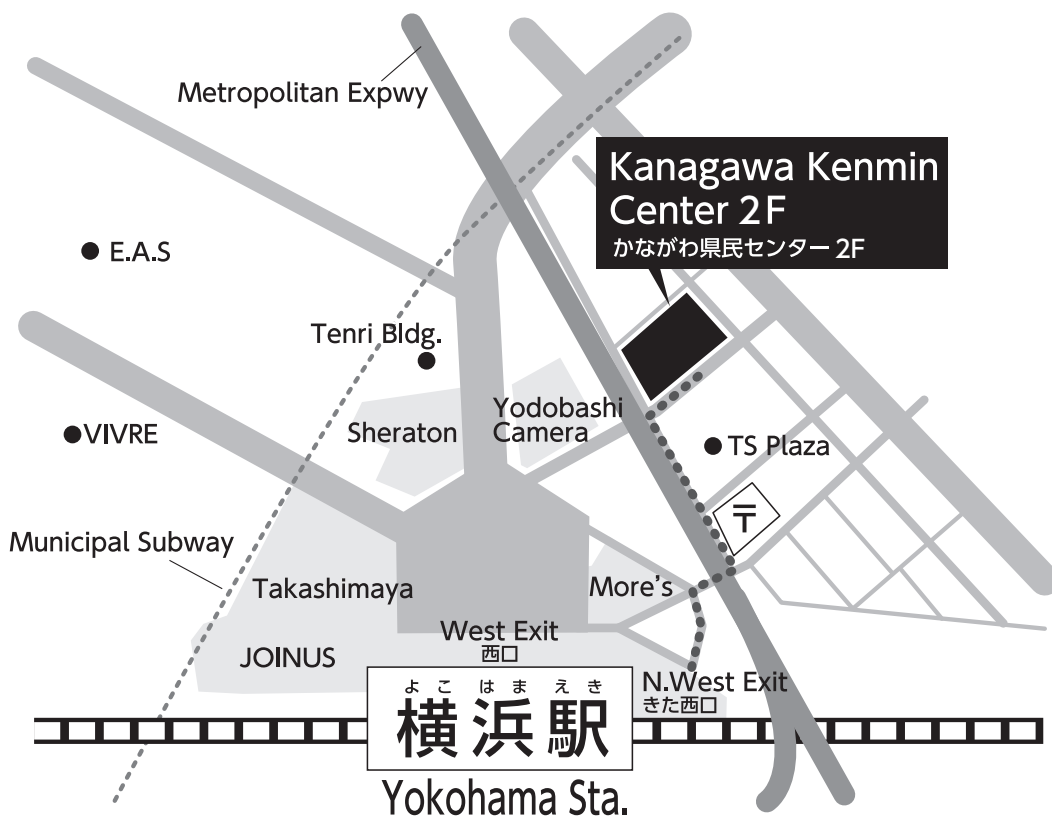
Metropolitan Expwy

Kanagawa Kenmin Center 2F
かながわ県民センター 2F

E.A.S

Tenri Bldg.

VIVRE

Sheraton

Yodobashi Camera

TS Plaza

〒

Municipal Subway

Takashimaya

More's

West Exit
西口

JOINUS

N.West Exit
きた西口

よこはまえき
横浜駅

Yokohama Sta.